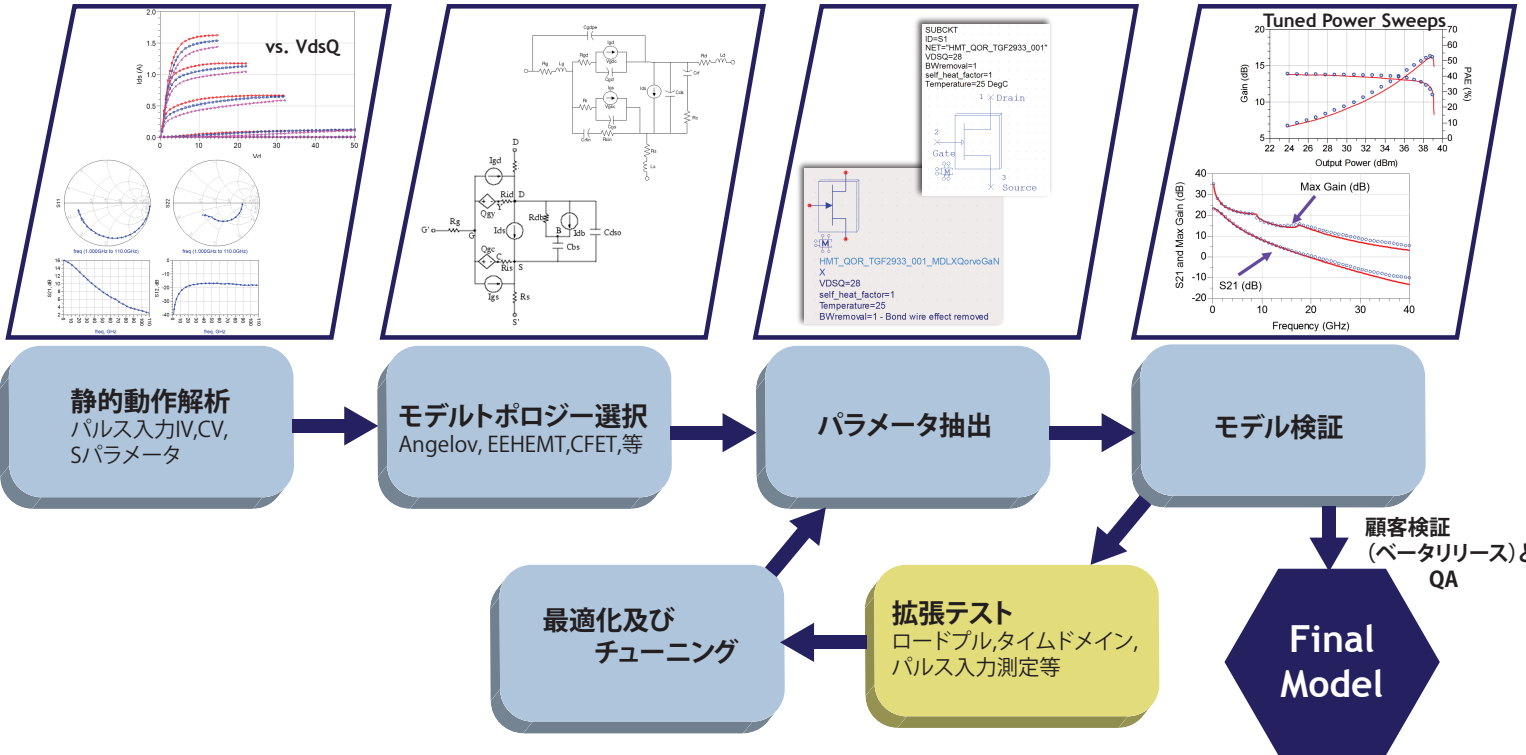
vs. VdsQ

Ids (A)

Vd

freq (1.000GHz to 110.0GHz)

freq, GHz

Cgdpe

Rg Lg

Rgd

Igd

Cgd

Ri

Igs

Cgs

Cmtn Rcm

Ids

Cds

Rs

Rd Ld

D

Igd

Rid D

Qgy

Rdb

Ids Idb

B

Cbs

Cdso

G' Rg G

Qgc

Ris S

Igs

Rs

S'

SUBCKT
ID=S1
NET="HMT_QOR_TGF2933_001"
VDSQ=28
BWremoval=1
self_heat_factor=1
Temperature=25 DegC

1 Drain

2 Gate

3 Source

HMT_QOR_TGF2933_001_MDLXQorvoGaN
X
VDSQ=28
self_heat_factor=1
Temperature=25
BWremoval=1 - Bond wire effect removed

Tuned Power Sweeps

Gain (dB)

PAE (%)

Output Power (dBm)

Max Gain (dB)

S21 and Max Gain (dB)

S21 (dB)

Frequency (GHz)

静的動作解析
パルス入力IV,CV,
Sパラメータ

モデルトポロジー選択
Angelov, EEHEMT,CFET,等

パラメータ抽出

モデル検証

顧客検証
（ベータリリース）と
QA

最適化及び
チューニング

拡張テスト
ロードプル,タイムドメイン,
パルス入力測定等

Final
Model